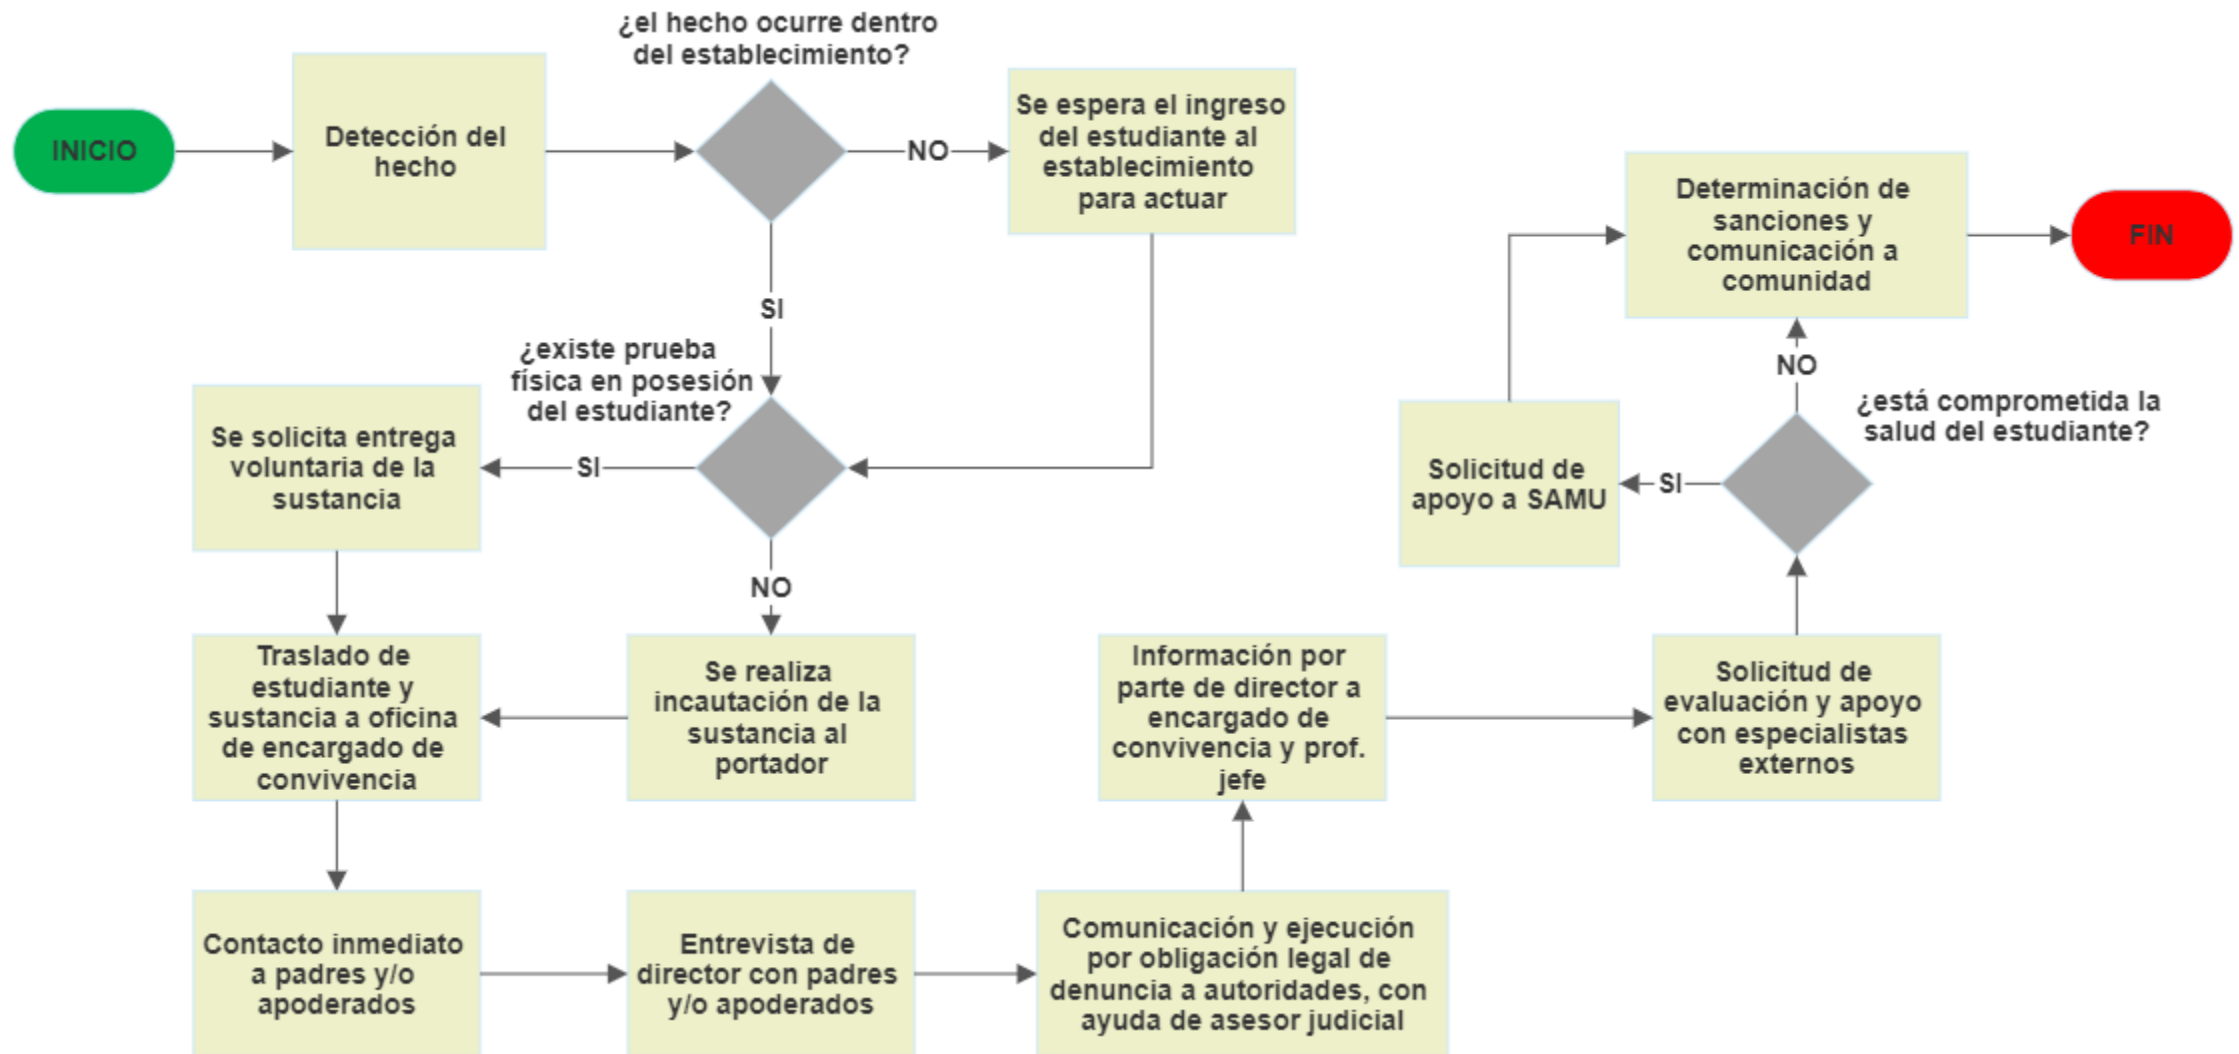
INICIO

Detección del hecho

¿el hecho ocurre dentro del establecimiento?

NO

Se espera el ingreso del estudiante al establecimiento para actuar

SI

¿existe prueba física en posesión del estudiante?

SI

Se solicita entrega voluntaria de la sustancia

NO

Se realiza incautación de la sustancia al portador

Traslado de estudiante y sustancia a oficina de encargado de convivencia

Contacto inmediato a padres y/o apoderados

Entrevista de director con padres y/o apoderados

Comunicación y ejecución por obligación legal de denuncia a autoridades, con ayuda de asesor judicial

Información por parte de director a encargado de convivencia y prof. jefe

Solicitud de evaluación y apoyo con especialistas externos

¿está comprometida la salud del estudiante?

SI

Solicitud de apoyo a SAMU

NO

Determinación de sanciones y comunicación a comunidad

FIN